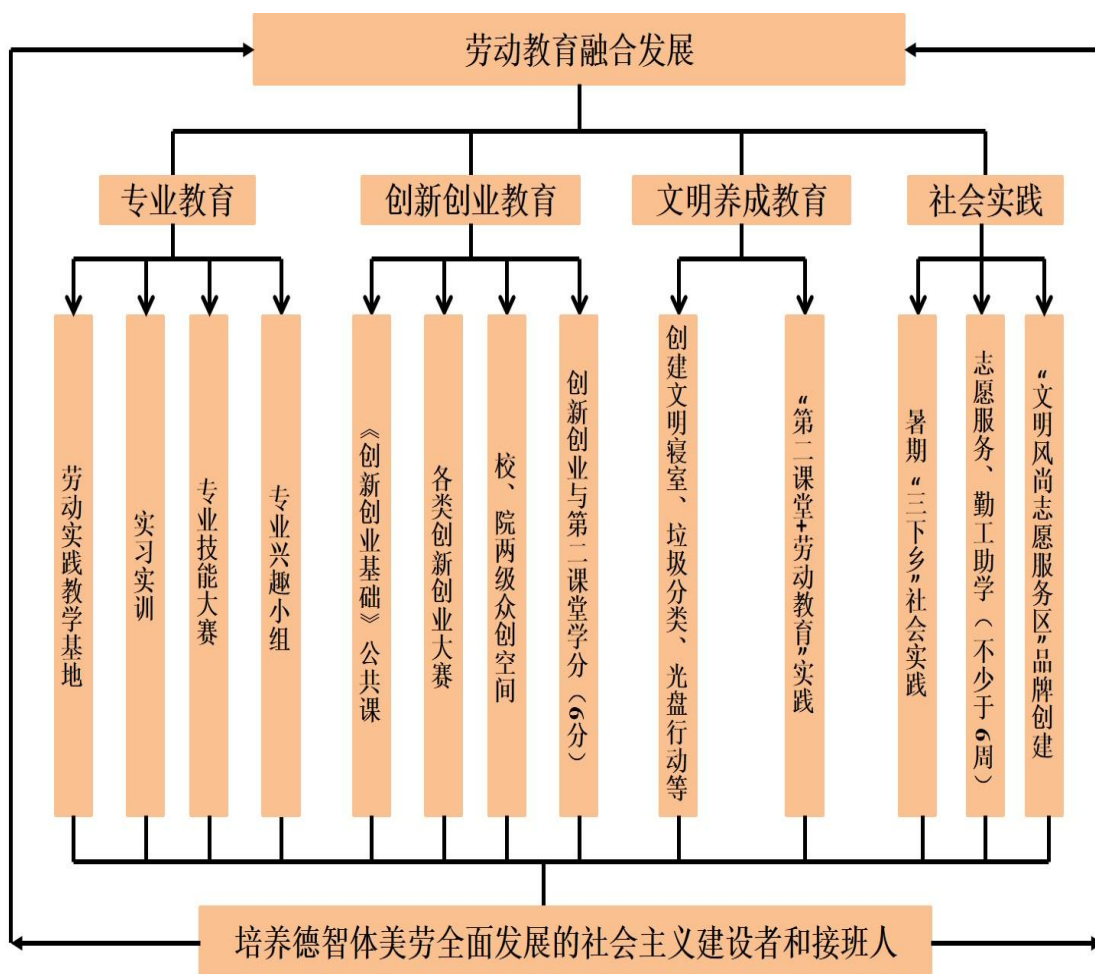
劳动教育融合发展

专业教育

创新创业教育

文明养成教育

社会实践

劳动实践教学基地

实习实训

专业技能大赛

专业兴趣小组

《创新创业基础》公共课

各类创新创业大赛

校、院两级众创空间

创新创业与第二课堂学分（6分）

创建文明寝室、垃圾分类、光盘行动等

“第二课堂+劳动教育”实践

暑期“三下乡”社会实践

志愿服务、勤工助学（不少于6周）

“文明风尚志愿服务区”品牌创建

培养德智体美劳全面发展的社会主义建设者和接班人